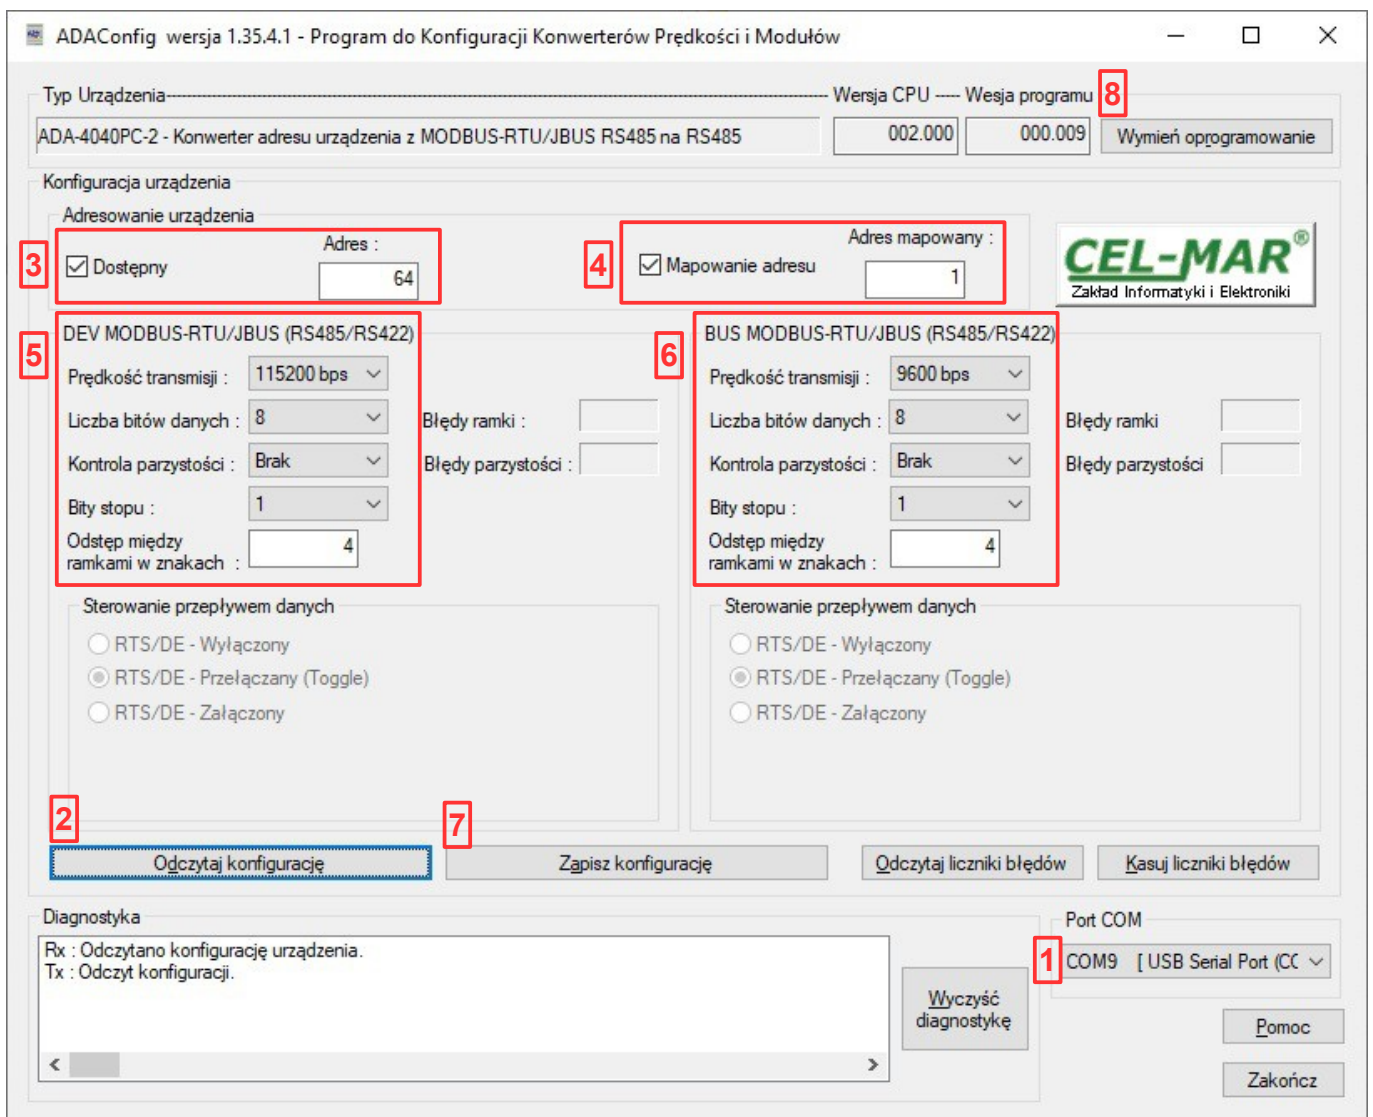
ADAConfig wersja 1.35.4.1 - Program do Konfiguracji Konwerterów Prędkości i Modułów

Typ Urządzenia

Wersja CPU ---- Wesja programu 8

ADA-4040PC-2 - Konwerter adresu urządzenia z MODBUS-RTU/JBUS RS485 na RS485

002.000

000.009

Wymień oprogramowanie

Konfiguracja urządzenia

Adresowanie urządzenia

3

Dostępny

Adres :

64

4

Mapowanie adresu

Adres mapowany :

1

CEL-MAR®
Zakład Informatyki i Elektroniki

5

DEV MODBUS-RTU/JBUS (RS485/RS422)

Prędkość transmisji : 115200 bps

Liczba bitów danych : 8

Kontrola parzystości : Brak

Bity stopu : 1

Odstęp między ramkami w znakach : 4

Błędy ramki :

Błędy parzystości :

6

BUS MODBUS-RTU/JBUS (RS485/RS422)

Prędkość transmisji : 9600 bps

Liczba bitów danych : 8

Kontrola parzystości : Brak

Bity stopu : 1

Odstęp między ramkami w znakach : 4

Błędy ramki

Błędy parzystości

Sterowanie przepływem danych

RTS/DE - Wyłączony

RTS/DE - Przełączany (Toggle)

RTS/DE - Załączony

Sterowanie przepływem danych

RTS/DE - Wyłączony

RTS/DE - Przełączany (Toggle)

RTS/DE - Załączony

2

7

Odczytaj konfigurację

Zapisz konfigurację

Odczytaj liczniki błędów

Kasuj liczniki błędów

Diagnostyka

Rx : Odczytano konfigurację urządzenia.
Tx : Odczyt konfiguracji.

Wyczyść diagnostykę

Port COM

1

COM9 [ USB Serial Port (CC

Pomoc

Zakończ